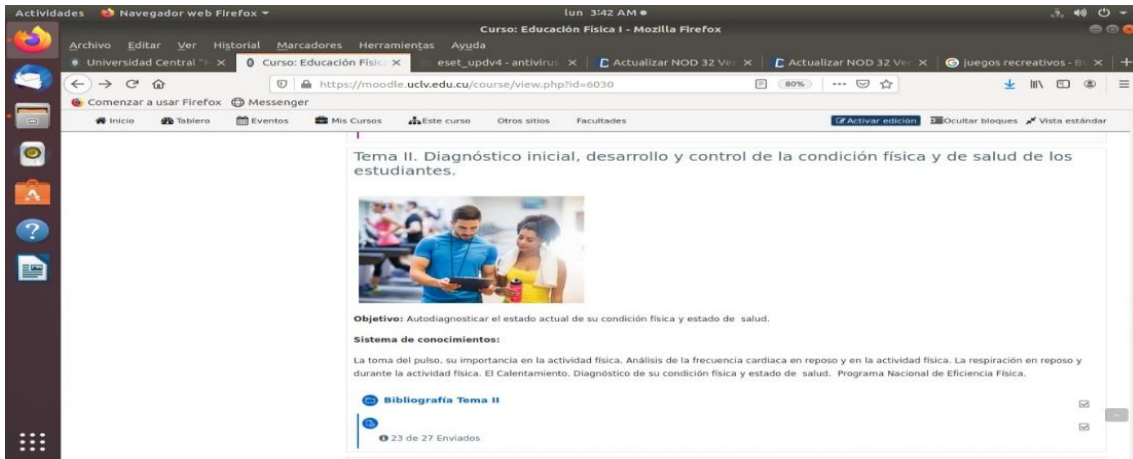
Actividades Navegador web Firefox ▾ lun 3:42 AM ●

Curso: Educación Física I - Mozilla Firefox

Archivo Editar Ver Historial Marcadores Herramientas Ayuda

Universidad Central "M × Curso: Educación Físic × eset_updv4 - antivirus × Actualizar NOD 32 Ver × Actualizar NOD 32 Ver × juegos recreativos - Bu ×

https://moodle.uclv.edu.cu/course/view.php?id=6030 80%

Comenzar a usar Firefox Messenger

Inicio Tablero Eventos Mis Cursos Este curso Otros sitios Facultades Activar edición Ocultar bloques Vista estándar

Tema II. Diagnóstico inicial, desarrollo y control de la condición física y de salud de los estudiantes.

**Objetivo:** Autodiagnosticar el estado actual de su condición física y estado de salud.

**Sistema de conocimientos:**

La toma del pulso, su importancia en la actividad física. Análisis de la frecuencia cardiaca en reposo y en la actividad física. La respiración en reposo y durante la actividad física. El Calentamiento. Diagnóstico de su condición física y estado de salud. Programa Nacional de Eficiencia Física.

Bibliografía Tema II

23 de 27 Enviados